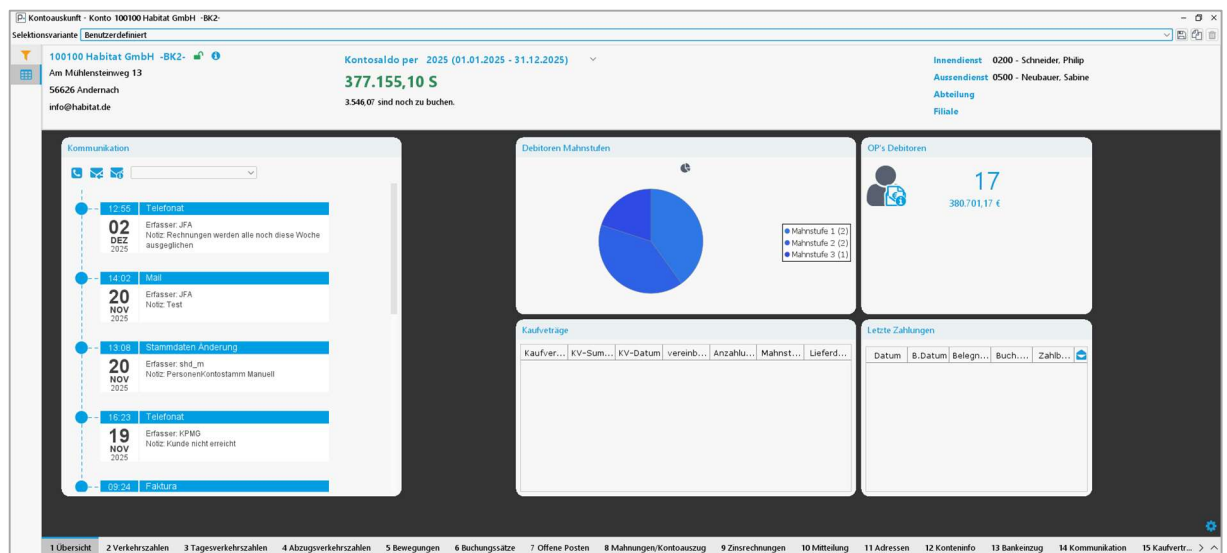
Kontoauskunft - Konto 100100 Habitat GmbH -BK2-

Selektionsvariante Benutzerdefiniert

100100 Habitat GmbH -BK2-
Am Mühlensteinweg 13
56626 Andernach
info@habitat.de

Kontosaldo per 2025 (01.01.2025 - 31.12.2025)
377.155,10 S
3.546,07 sind noch zu buchen.

Innendienst 0200 - Schneider, Philip
Aussendienst 0500 - Neubauer, Sabine
Abteilung
Filiale

Kommunikation

12:55 Telefonat
02 DEZ 2025
Erfasser: JFA
Notiz: Rechnungen werden alle noch diese Woche ausgeglichen

14:02 Mail
20 NOV 2025
Erfasser: JFA
Notiz: Test

13:08 Stammdaten Änderung
20 NOV 2025
Erfasser: shd_m
Notiz: PersonenKontostamm Manuell

16:23 Telefonat
19 NOV 2025
Erfasser: KPMG
Notiz: Kunde nicht erreicht

09:24 Faktura

Debitoren Mahnstufen

Mahnstufe 1 (2)
Mahnstufe 2 (2)
Mahnstufe 3 (1)

OP's Debitoren
17
380.701,17 €

Kaufveträge

| Kaufver... | KV-Sum... | KV-Datum | vereinb... | Anzahlu... | Mahnst... | Lieferd... |
|---|---|---|---|---|---|---|

Letzte Zahlungen

| Datum | B.Datum | Belegn... | Buch.... | Zahlb... |
|---|---|---|---|---|

1 Übersicht 2 Verkehrszahlen 3 Tagesverkehrszahlen 4 Abzugsverkehrszahlen 5 Bewegungen 6 Buchungssätze 7 Offene Posten 8 Mahnungen/Kontoauszug 9 Zinsrechnungen 10 Mitteilung 11 Adressen 12 Konteninfo 13 Bankeinzug 14 Kommunikation 15 Kaufvertr...